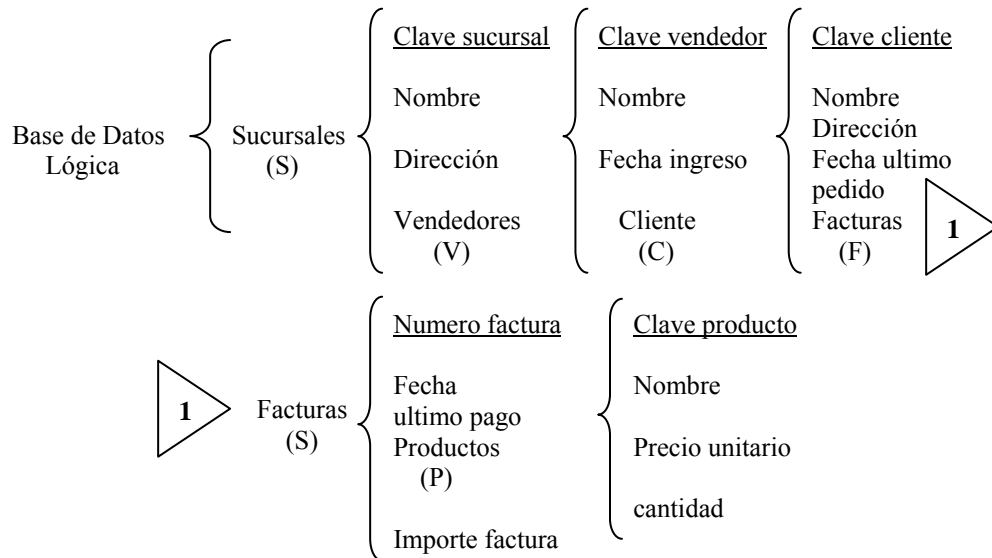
Base de Datos Lógica

Sucursales (S)

Clave sucursal
Nombre
Dirección
Vendedores (V)

Clave vendedor
Nombre
Fecha ingreso
Cliente (C)

Clave cliente
Nombre
Dirección
Fecha ultimo pedido
Facturas (F)

1

1

Facturas (S)

Numero factura
Fecha ultimo pago
Productos (P)
Importe factura

Clave producto
Nombre
Precio unitario
cantidad